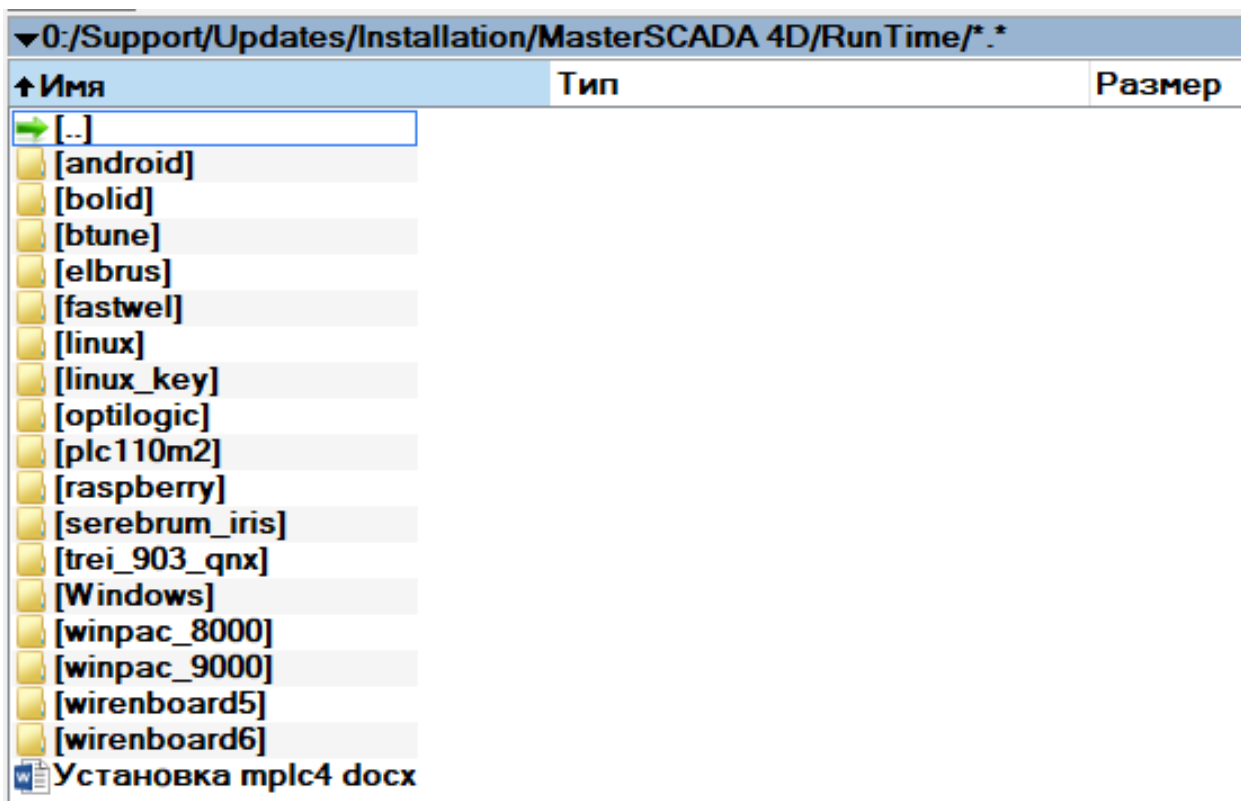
▾0:/Support/Updates/Installation/MasterSCADA 4D/RunTime/*.*

| ↑Имя | Тип | Размер |
|---|---|---|
| [..] | | |
| [android] | | |
| [bolid] | | |
| [btune] | | |
| [elbrus] | | |
| [fastwel] | | |
| [linux] | | |
| [linux_key] | | |
| [optilogic] | | |
| [plc110m2] | | |
| [raspberry] | | |
| [serebrum_iris] | | |
| [trei_903_qnx] | | |
| [Windows] | | |
| [winpac_8000] | | |
| [winpac_9000] | | |
| [wirenboard5] | | |
| [wirenboard6] | | |
| Установка mplc4 docx | | |